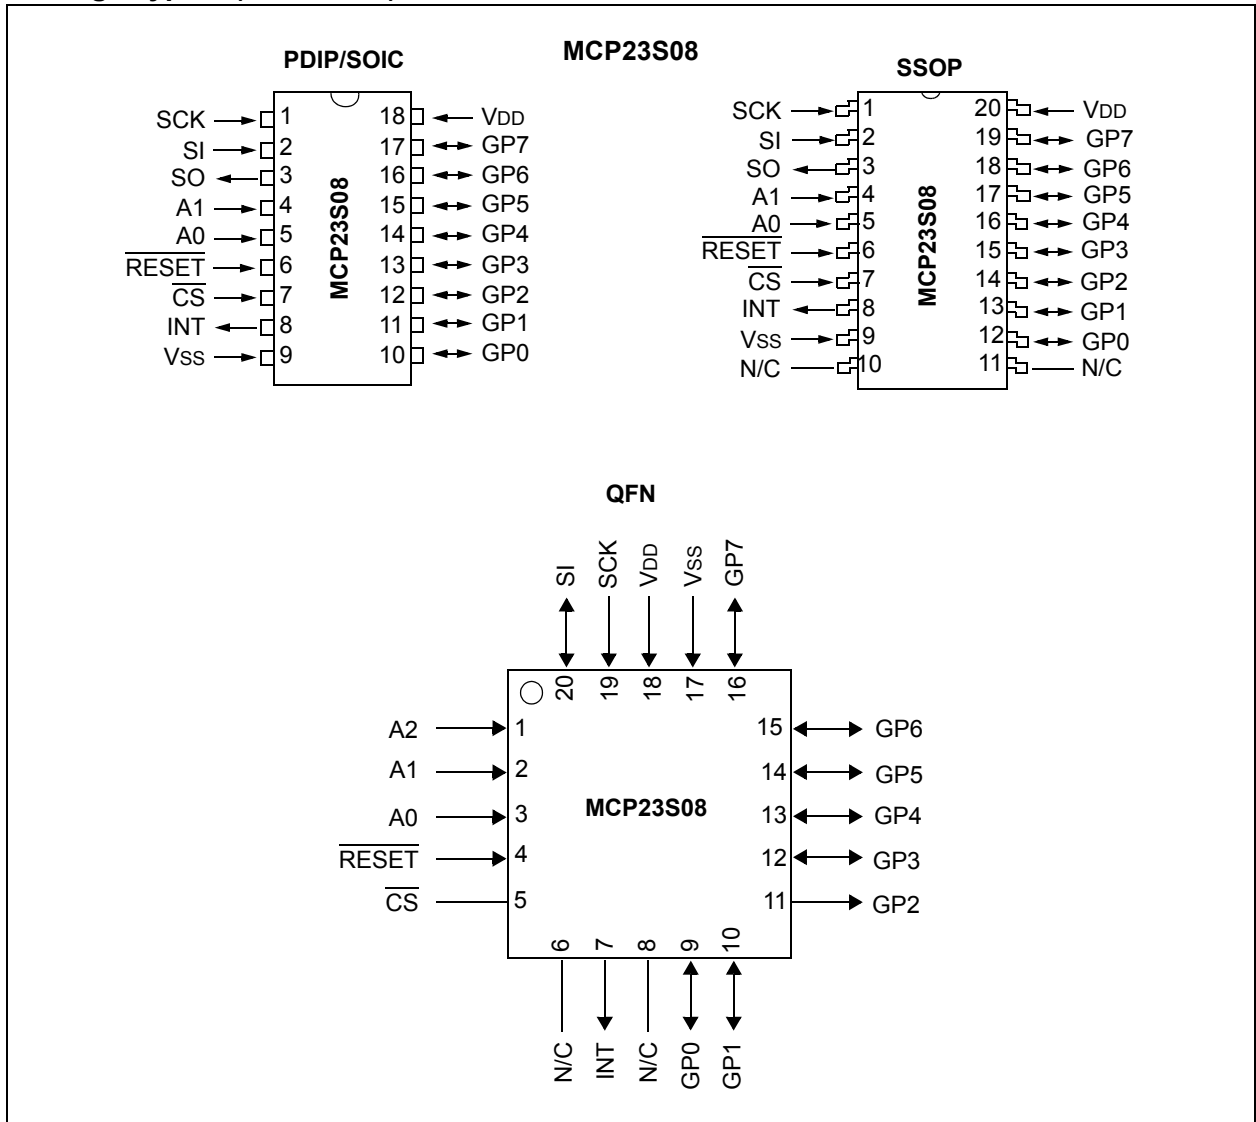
MCP23S08

PDIP/SOIC

SCK 1
SI 2
SO 3
A1 4
A0 5
$\overline{RESET}$ 6
$\overline{CS}$ 7
INT 8
VSS 9

MCP23S08

18 VDD
17 GP7
16 GP6
15 GP5
14 GP4
13 GP3
12 GP2
11 GP1
10 GP0

SSOP

SCK 1
SI 2
SO 3
A1 4
A0 5
$\overline{RESET}$ 6
$\overline{CS}$ 7
INT 8
VSS 9
N/C 10

MCP23S08

20 VDD
19 GP7
18 GP6
17 GP5
16 GP4
15 GP3
14 GP2
13 GP1
12 GP0
11 N/C

QFN

SI SCK VDD VSS GP7
20 19 18 17 16

A2 1
A1 2
A0 3
$\overline{RESET}$ 4
$\overline{CS}$ 5

MCP23S08

15 GP6
14 GP5
13 GP4
12 GP3
11 GP2

6 7 8 9 10
N/C INT N/C GP0 GP1